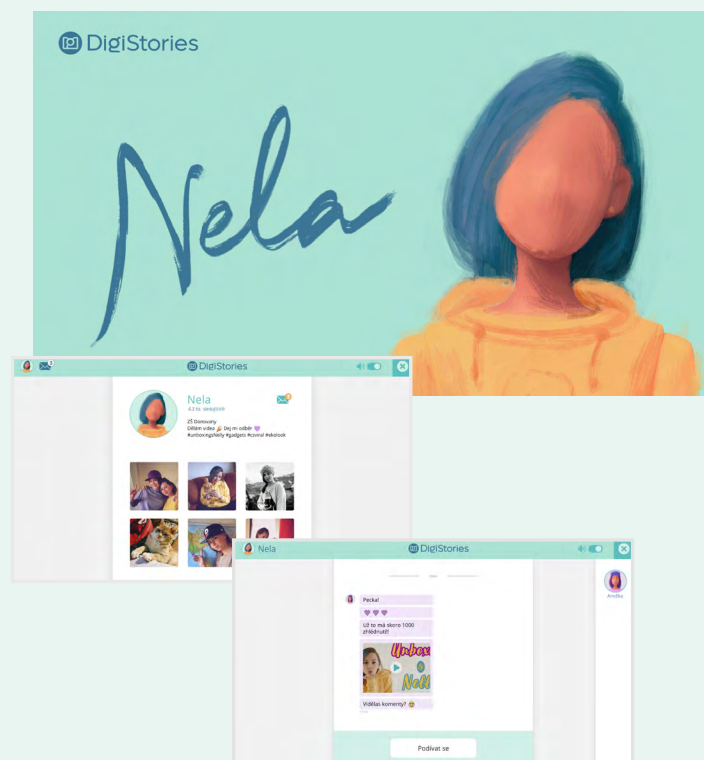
DigiStories

Nela

DigiStories

Nela
42 tis. sledujících

25 Domovany
Dělám videa 🎉 Dej mi odběr 💜
#unboxingsNelly #gadgets #cvirol #skolook

Nela

DigiStories

Pecka!

💜💜💜

Už to má skoro 1000 zhlédnutí!!

Unbox
Nell

Viděla jsi komenty? 😊

Andka

Podívat se